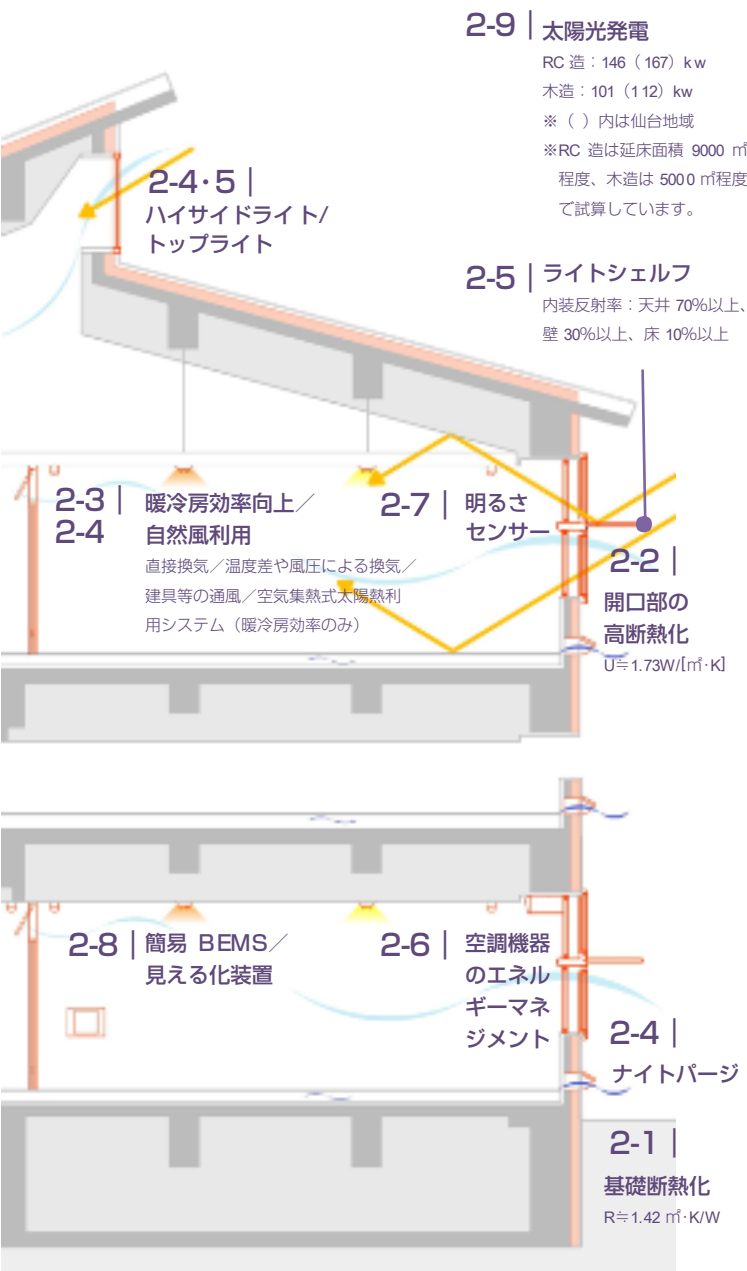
2-9 | 太陽光発電
RC 造：146（167）kw
木造：101（112）kw
※（ ）内は仙台地域
※RC 造は延床面積 9000 ㎡程度、木造は 5000 ㎡程度で試算しています。

2-4･5 | ハイサイドライト/トップライト

2-5 | ライトシェルフ
内装反射率：天井 70%以上、壁 30%以上、床 10%以上

2-3 | 2-4 暖冷房効率向上／自然風利用
直接換気／温度差や風圧による換気／建具等の通風／空気集熱式太陽熱利用システム（暖冷房効率のみ）

2-7 | 明るさセンサー

2-2 | 開口部の高断熱化
U≒1.73W/[㎡･K]

2-8 | 簡易 BEMS／見える化装置

2-6 | 空調機器のエネルギーマネジメント

2-4 | ナイトパージ

2-1 | 基礎断熱化
R≒1.42 ㎡･K/W